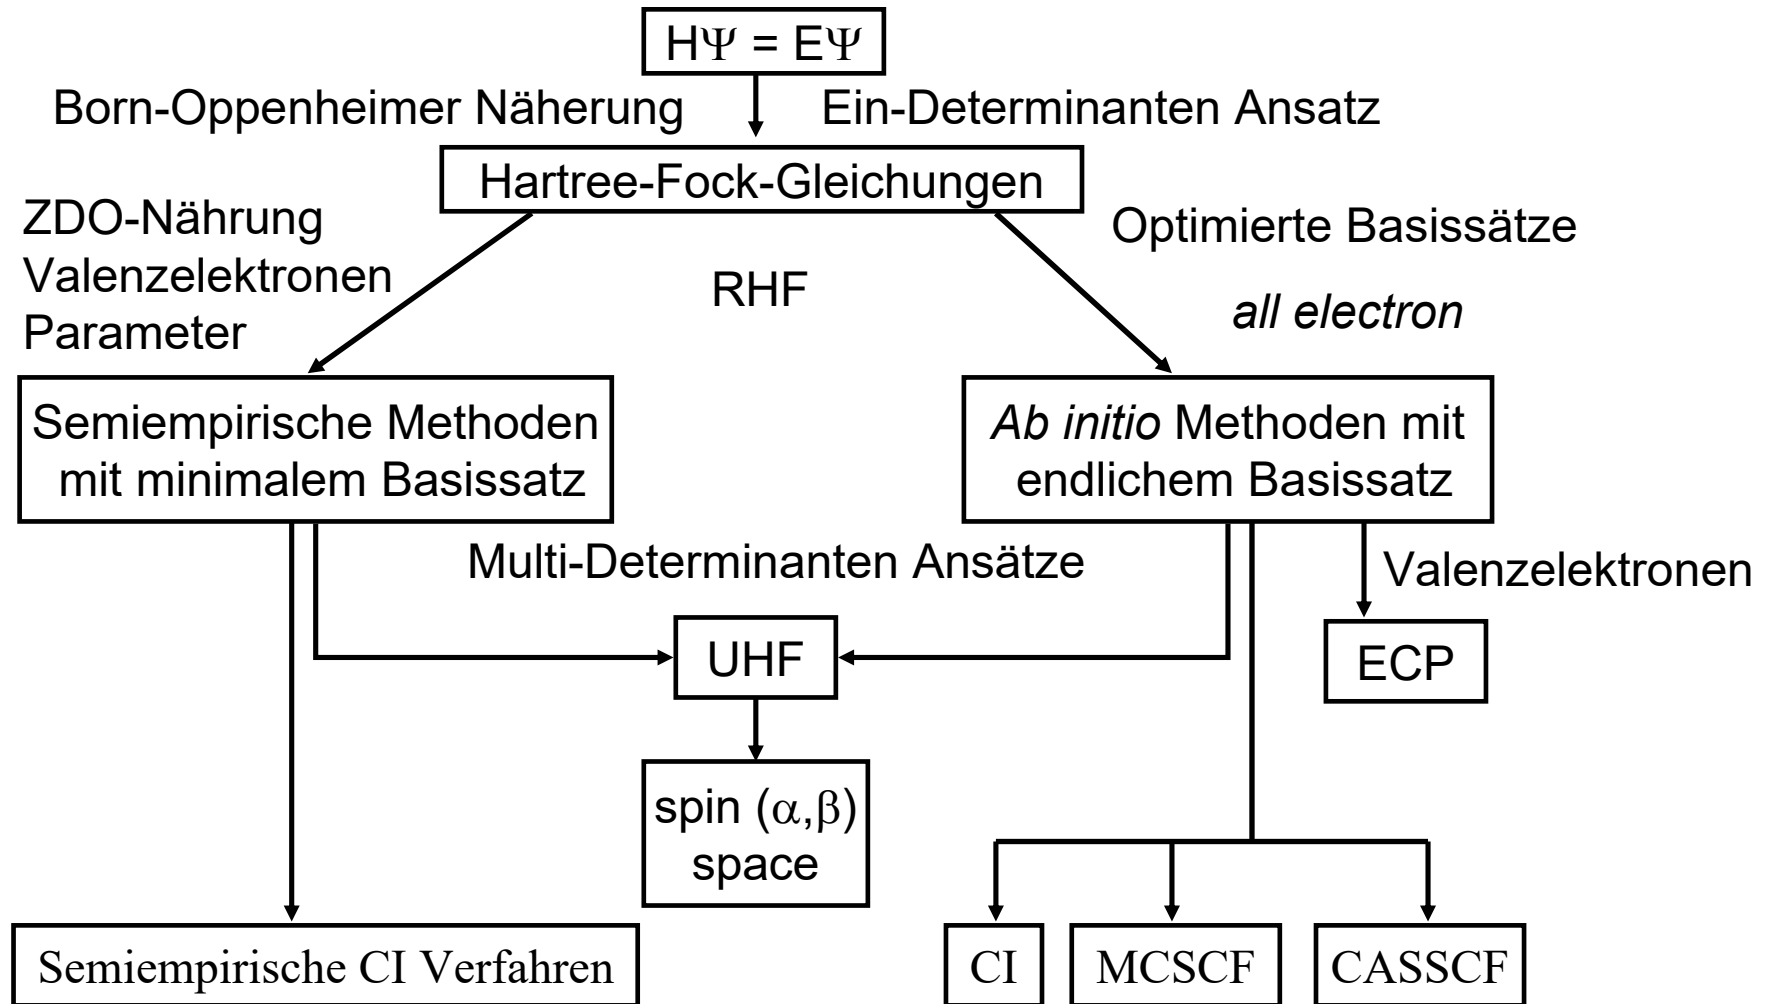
$H\Psi = E\Psi$

Born-Oppenheimer Näherung

Ein-Determinanten Ansatz

Hartree-Fock-Gleichungen

ZDO-Nährung
Valenzelektronen
Parameter

RHF

Optimierte Basissätze

all electron

Semiempirische Methoden mit minimalem Basissatz

Ab initio Methoden mit endlichem Basissatz

Multi-Determinanten Ansätze

Valenzelektronen

UHF

ECP

spin $(\alpha,\beta)$
space

Semiempirische CI Verfahren

CI

MCSCF

CASSCF